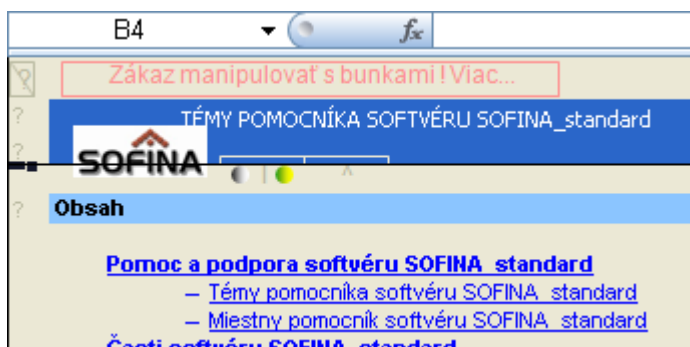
B4

Zákaz manipulovať s bunkami ! Viac...

TÉMY POMOCNÍKA SOFTVÉRU SOFINA_standard

SOFINA

Obsah

Pomoc a podpora softvéru SOFINA_standard

– Témy pomocníka softvéru SOFINA_standard

– Miestny pomocník softvéru SOFINA_standard

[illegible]